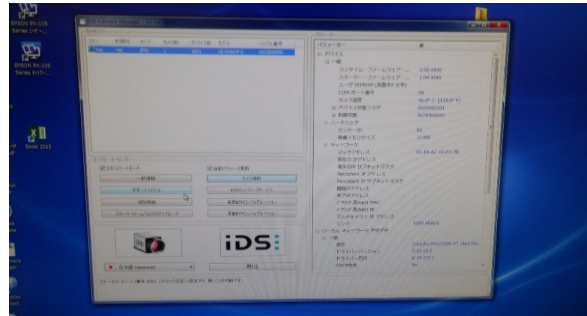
EPSON PX-105 Series

EPSON PX-105 Series

Excel 2013

iDS

日本語 (Japanese)

閉じる

パラメーター

デバイス

一般

ランタイム ファームウェア

スターター ファームウェア

カメラ識別

デバイス

ネットワーク

マックアドレス

1.00.0000

1.00.0000